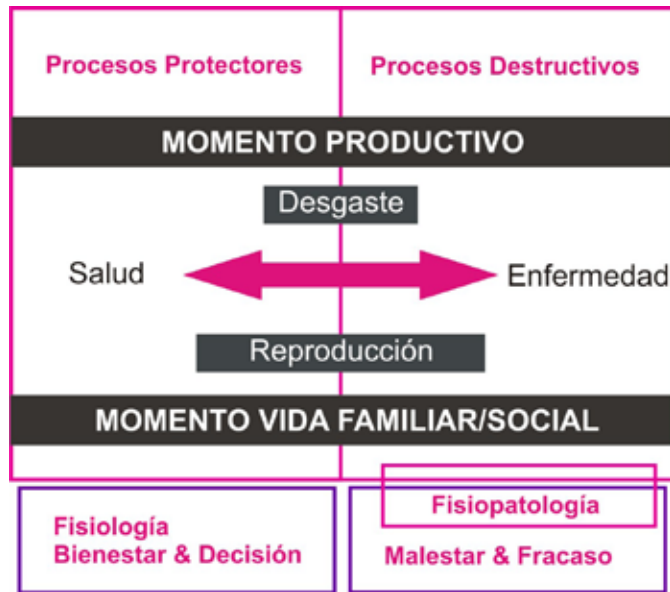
Procesos Protectores

Procesos Destructivos

MOMENTO PRODUCTIVO

Desgaste

Salud

Enfermedad

Reproducción

MOMENTO VIDA FAMILIAR/SOCIAL

Fisiología
Bienestar & Decisión

Fisiopatología

Malestar & Fracaso